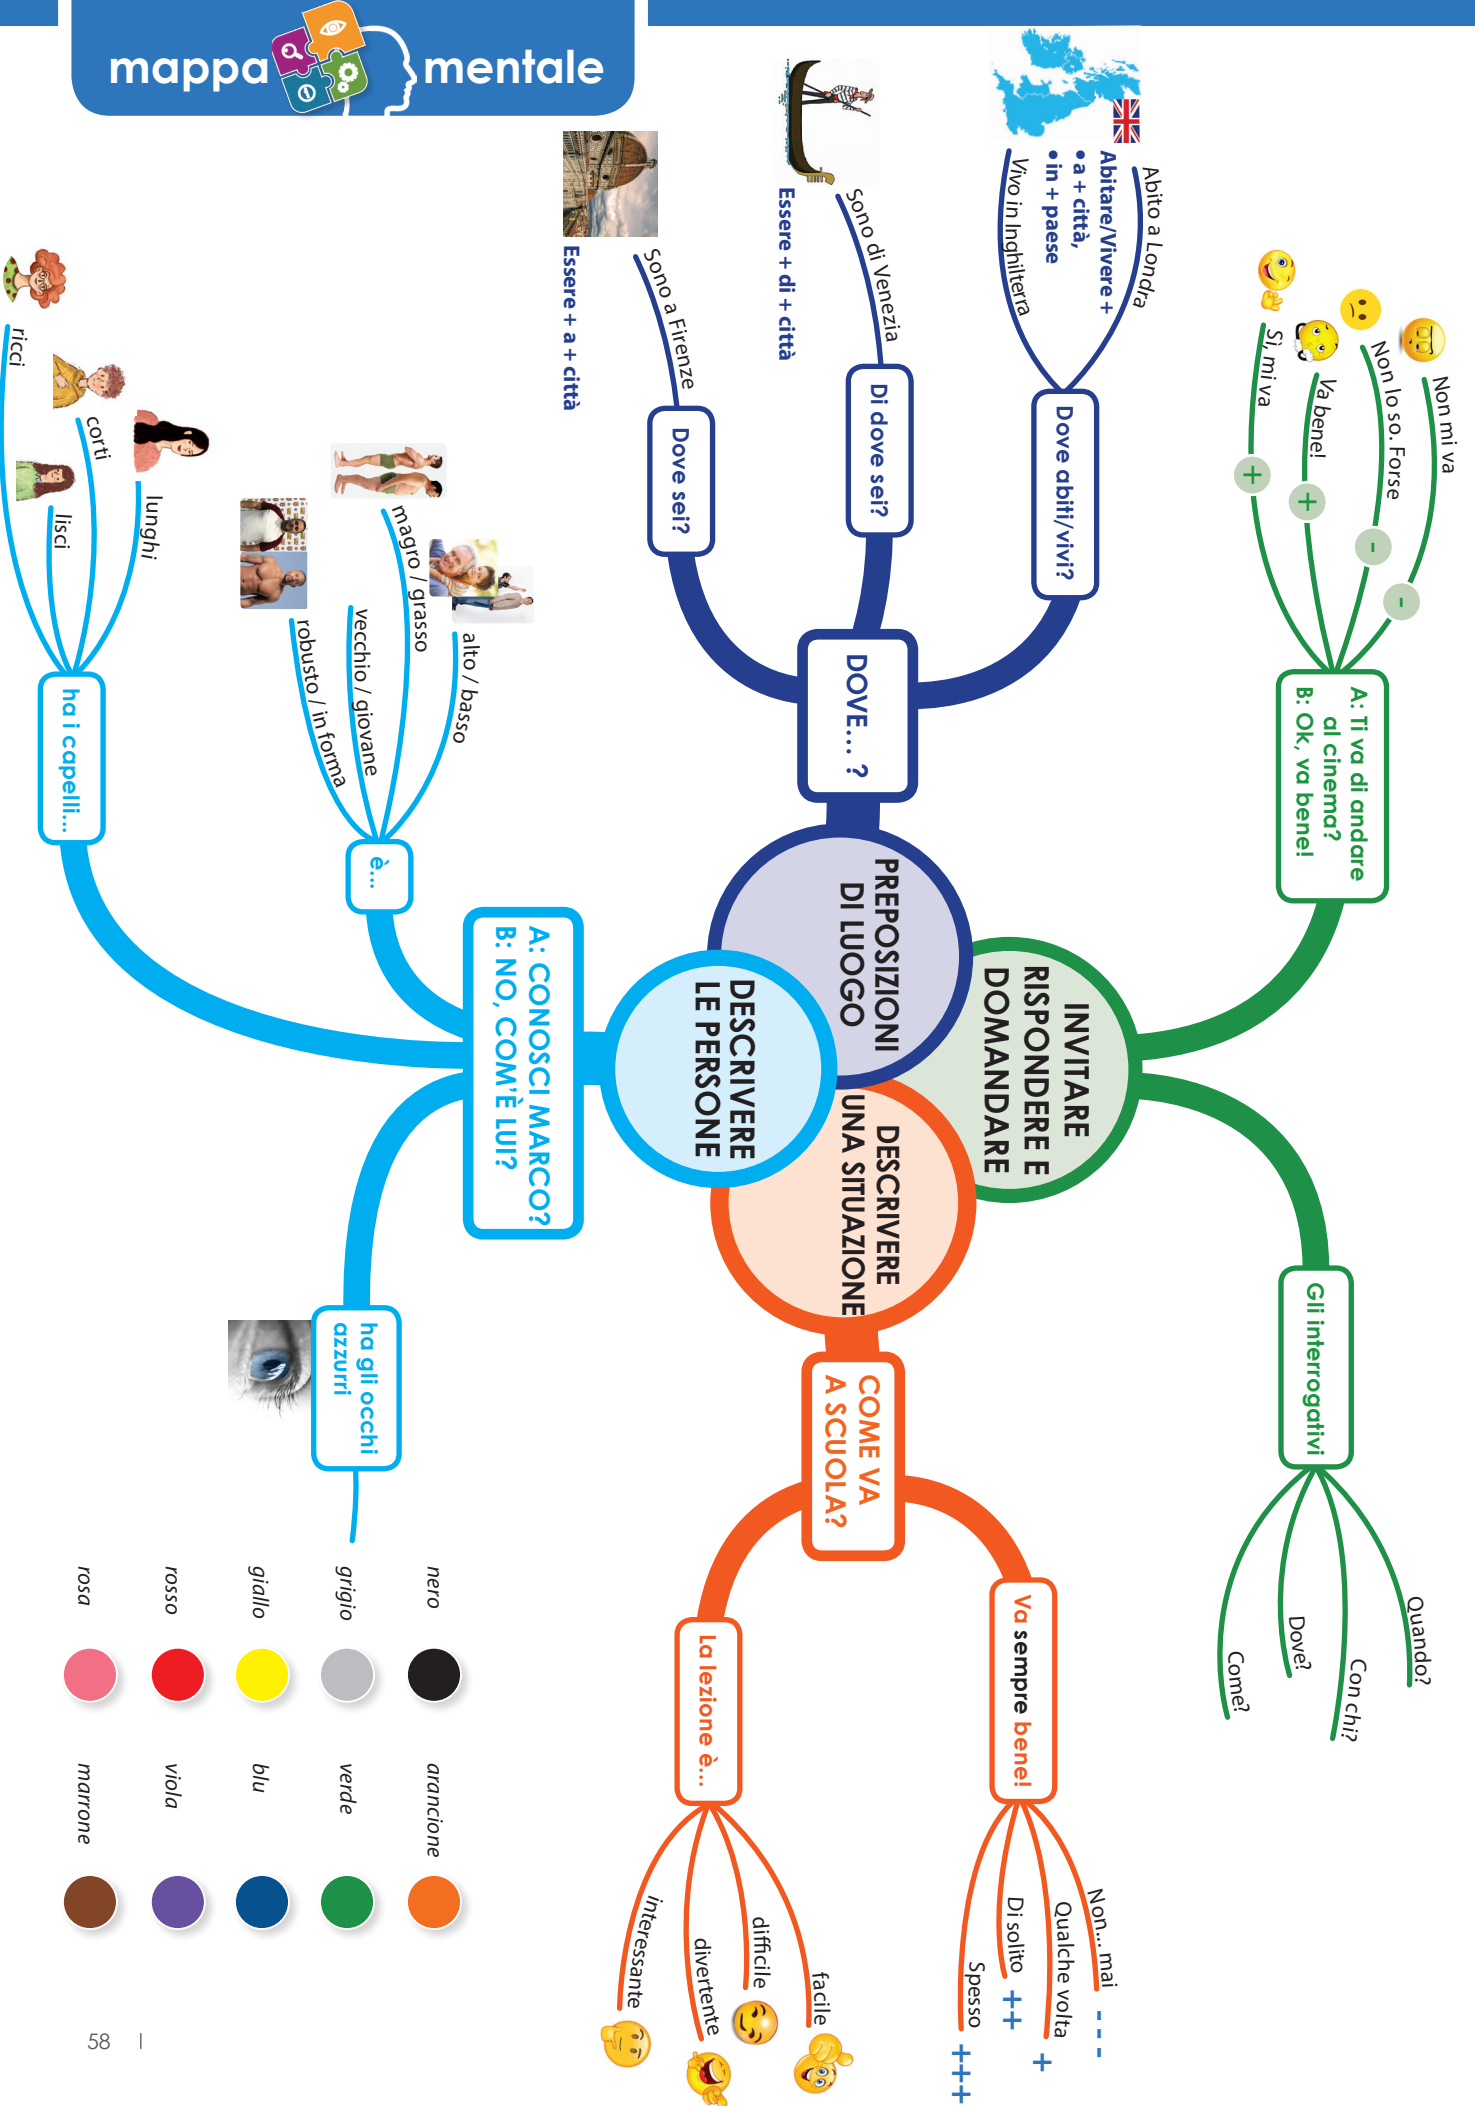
mappa mentale

PREPOSIZIONI DI LUOGO
INVITARE RISPONDERE E DOMANDARE
DESCRIVERE UNA SITUAZIONE
DESCRIVERE LE PERSONE

DOVE... ?
Dove sei?
Sono a Firenze
Essere + a + città
Di dove sei?
Sono di Venezia
Essere + di + città
Dove abiti/vivi?
Abito a Londra
Vivo in Inghilterra
Abitare/Vivere +
• a + città,
• in + paese

A: Ti va di andare al cinema?
B: Ok, va bene!
Non mi va
Non lo so. Forse
Va bene!
Sì, mi va
+
+
-
-

Gli interrogativi
Quando?
Con chi?
Dove?
Come?

COME VA A SCUOLA?
Va sempre bene!
Non... mai
Qualche volta
Di solito
Spesso
- - -
+
++
+++
La lezione è...
facile
difficile
divertente
interessante

A: CONOSCI MARCO?
B: NO, COM'È LUI?
è...
alto / basso
magro / grasso
vecchio / giovane
robusto / in forma
ha i capelli...
lunghi
corti
lisci
ricci
ha gli occhi azzurri

nero
grigio
giallo
rosso
rosa
arancione
verde
blu
viola
marrone

58